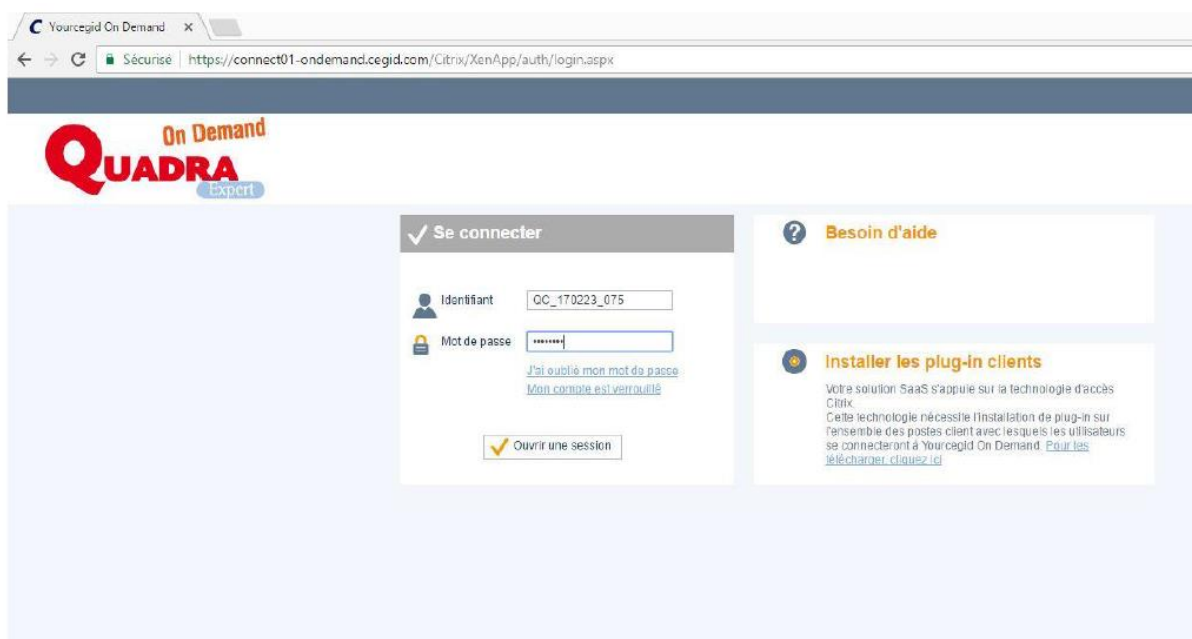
Yourcegid On Demand ×

Sécurisé | https://connect01-ondemand.cegid.com/Citrix/XenApp/auth/login.aspx

On Demand
QUADRA
Expert

Se connecter

Identifiant QC_170223_075

Mot de passe ••••••••

J'ai oublié mon mot de passe
Mon compte est verrouillé

Ouvrir une session

Besoin d'aide

Installer les plug-in clients

Votre solution SaaS s'appuie sur la technologie d'accès Citrix.
Cette technologie nécessite l'installation de plug-in sur l'ensemble des postes client avec lesquels les utilisateurs se connecteront à Yourcegid On Demand. Pour les télécharger, cliquez ici